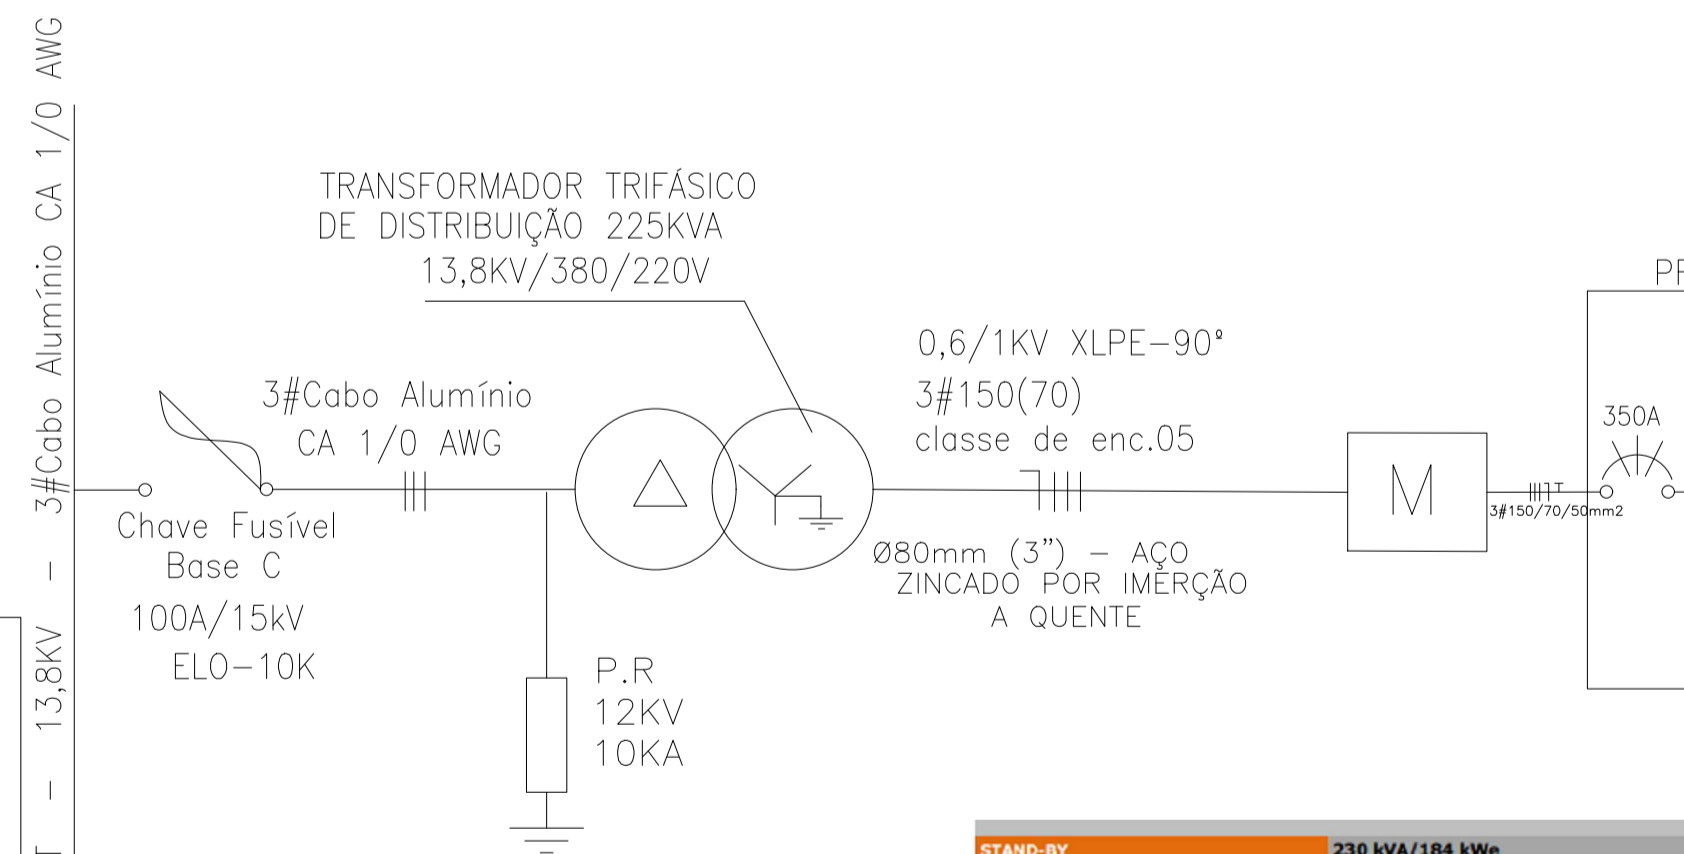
T – 13,8KV – 3#Cabo Alumínio CA 1/0 AWG

TRANSFORMADOR TRIFÁSICO
DE DISTRIBUIÇÃO 225KVA
13,8KV/380/220V

0,6/1KV XLPE–90º
3#150(70)
classe de enc.05

PF

350A

3#Cabo Alumínio
CA 1/0 AWG

M

3#150/70/50mm2

Chave Fusível
Base C

100A/15kV
ELO–10K

Ø80mm (3") – AÇO
ZINCADO POR IMERÇÃO
A QUENTE

P.R
12KV
10KA

STAND-BY
230 kVA/184 kWe